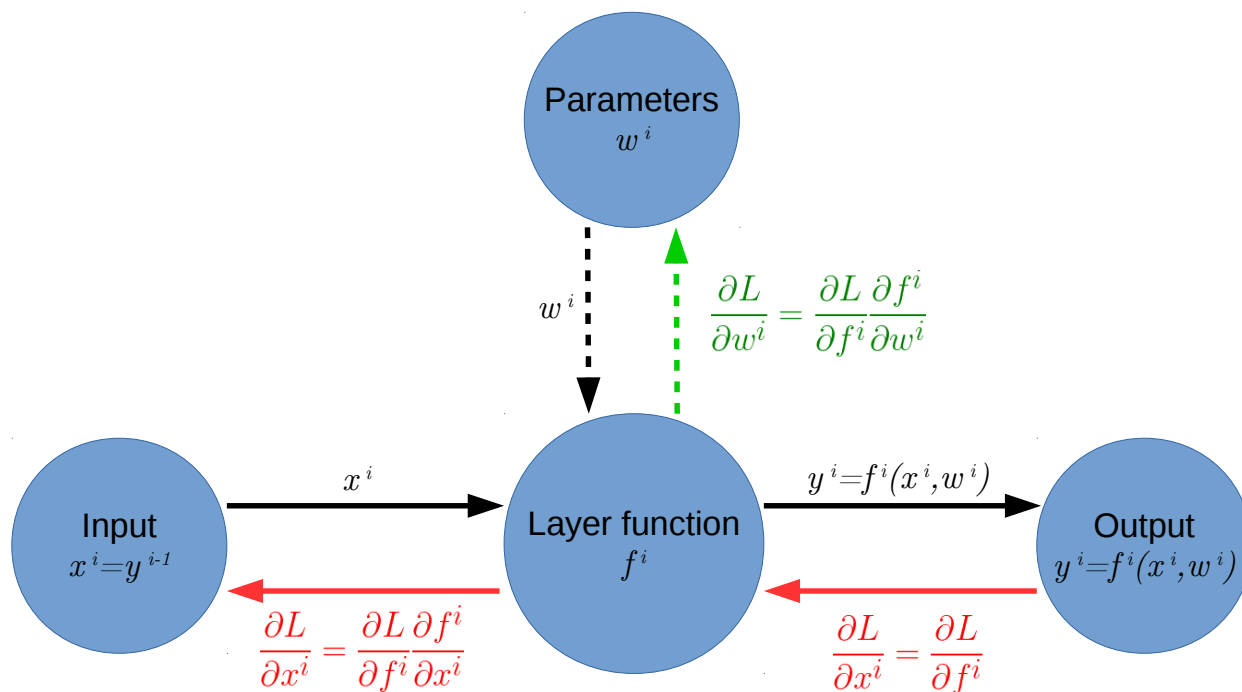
Parameters
$w^i$

$w^i$

$\frac{\partial L}{\partial w^i} = \frac{\partial L}{\partial f^i}\frac{\partial f^i}{\partial w^i}$

Input
$x^i = y^{i-1}$

$x^i$

Layer function
$f^i$

$y^i = f^i(x^i, w^i)$

Output
$y^i = f^i(x^i, w^i)$

$\frac{\partial L}{\partial x^i} = \frac{\partial L}{\partial f^i}\frac{\partial f^i}{\partial x^i}$

$\frac{\partial L}{\partial x^i} = \frac{\partial L}{\partial f^i}$